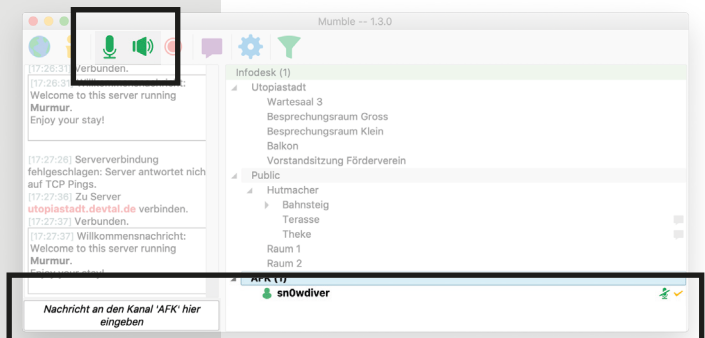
Mumble -- 1.3.0

[17:26:31] Verbunden.
[17:26:31] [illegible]
Welcome to this server running Murmur.
Enjoy your stay!

[17:27:26] Serververbindung fehlgeschlagen: Server antwortet nich auf TCP Pings.
[17:27:36] Zu Server utopiastadt.devtal.de verbinden.
[17:27:37] Verbunden.
[17:27:37] Willkommensnachricht:
Welcome to this server running Murmur.
Enjoy your stay!

Nachricht an den Kanal 'AFK' hier eingeben

Infodesk (1)
Utopiastadt
Wartesaal 3
Besprechungsraum Gross
Besprechungsraum Klein
Balkon
Vorstandsitzung Förderverein
Public
Hutmacher
Bahnsteig
Terasse
Theke
Raum 1
Raum 2
AFK (1)
sn0wdiver